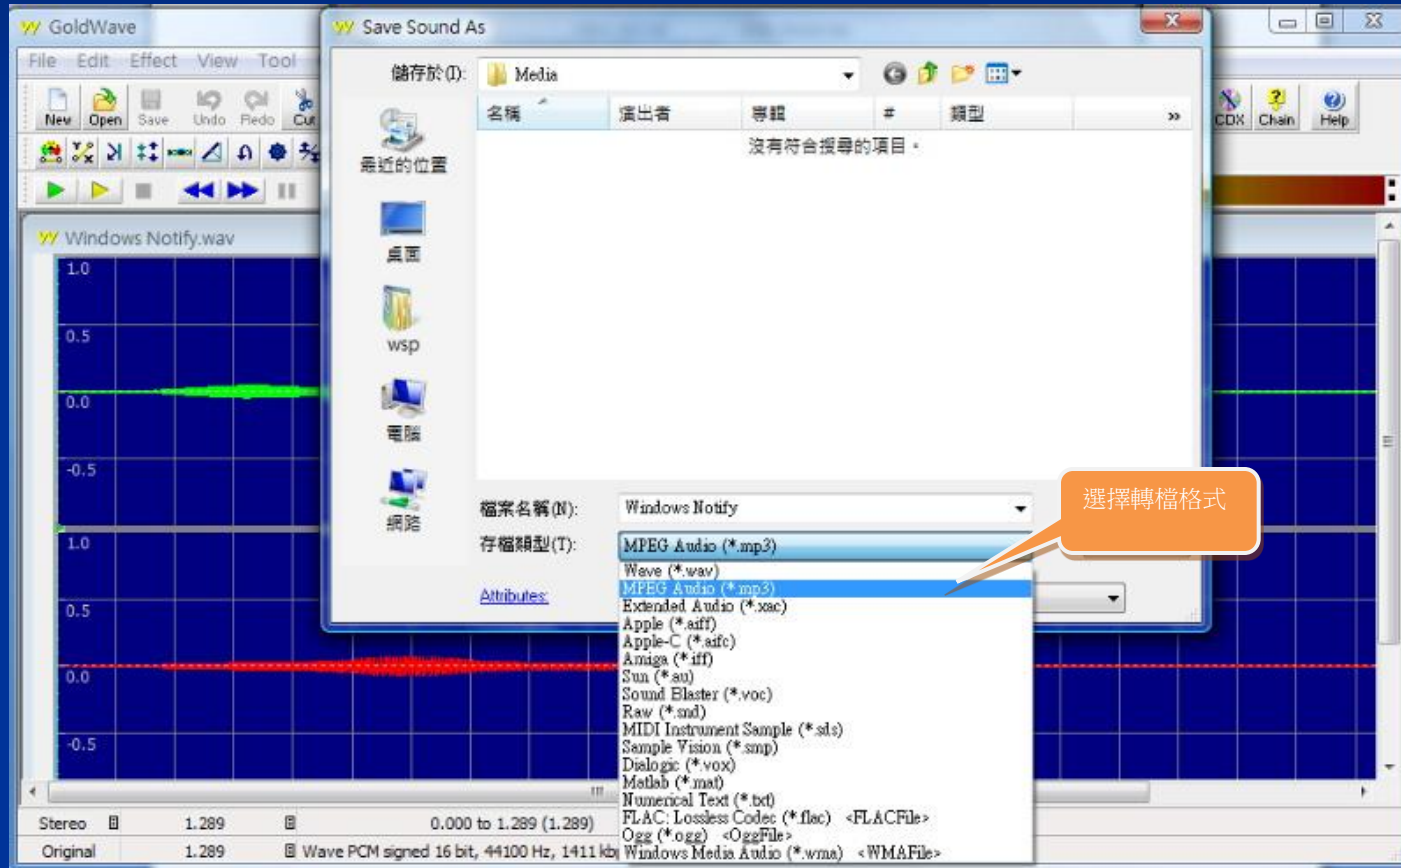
GoldWave

File Edit Effect View Tool

New Open Save Undo Redo Cut

CDX Chain Help

Windows Notify.wav

1.0
0.5
0.0
-0.5
1.0
0.5
0.0
-0.5

Save Sound As

儲存於(I): Media

最近的位置
桌面
wsp
電腦
網路

| 名稱 | 演出者 | 專輯 | # | 類型 |
|---|---|---|---|---|

沒有符合搜尋的項目。

檔案名稱(N): Windows Notify

存檔類型(T): MPEG Audio (*.mp3)

Attributes:

選擇轉檔格式

Wave (*.wav)
MPEG Audio (*.mp3)
Extended Audio (*.xac)
Apple (*.aiff)
Apple-C (*.aifc)
Amiga (*.iff)
Sun (*.au)
Sound Blaster (*.voc)
Raw (*.snd)
MIDI Instrument Sample (*.sds)
Sample Vision (*.smp)
Dialogic (*.vox)
Matlab (*.mat)
Numerical Text (*.txt)
FLAC: Lossless Codec (*.flac) <FLACFile>
Ogg (*.ogg) <OggFile>
Windows Media Audio (*.wma) <WMAFile>

Stereo 1.289 0.000 to 1.289 (1.289)
Original 1.289 Wave PCM signed 16 bit, 44100 Hz, 1411 kb